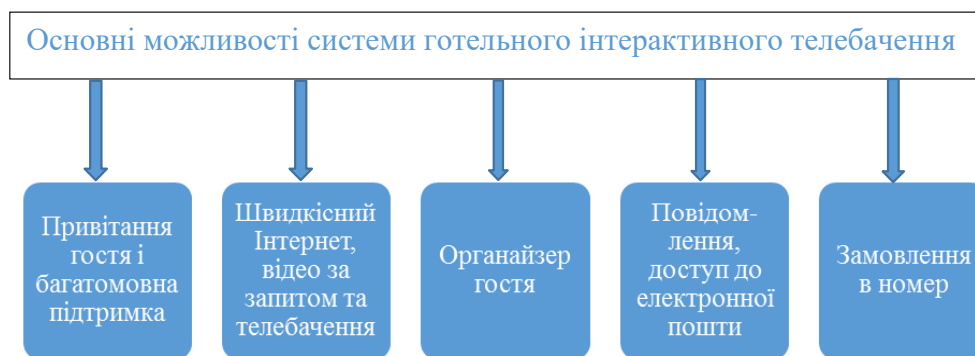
Основні можливості системи готельного інтерактивного телебачення

Привітання гостя і багатомовна підтримка

Швидкісний Інтернет, відео за запитом та телебачення

Органайзер гостя

Повідомлення, доступ до електронної пошти

Замовлення в номер